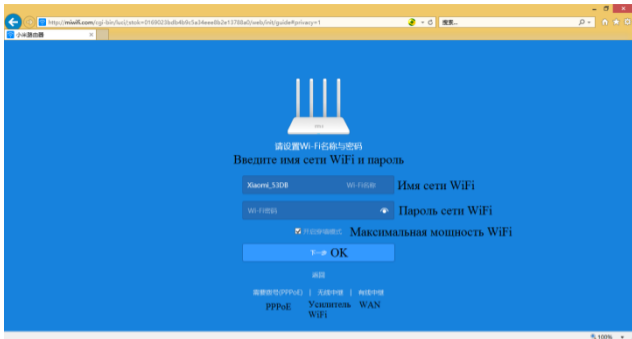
http://miwifi.com/cgi-bin/luci/;stok=0169023bdb4b0c5a34eee8b2e13798a0/web/init/guide#privacy=1

搜索...

小米路由器

请设置Wi-Fi名称与密码
Введите имя сети WiFi и пароль

Xiaomi_53D8
Wi-Fi名称
Имя сети WiFi

Wi-Fi密码
Пароль сети WiFi

开启穿墙模式
Максимальная мощность WiFi

下一步
OK

返回

需要拨号(PPPoE) | 无线中继 | 有线中继
PPPoE
Усилитель WiFi
WAN

100%